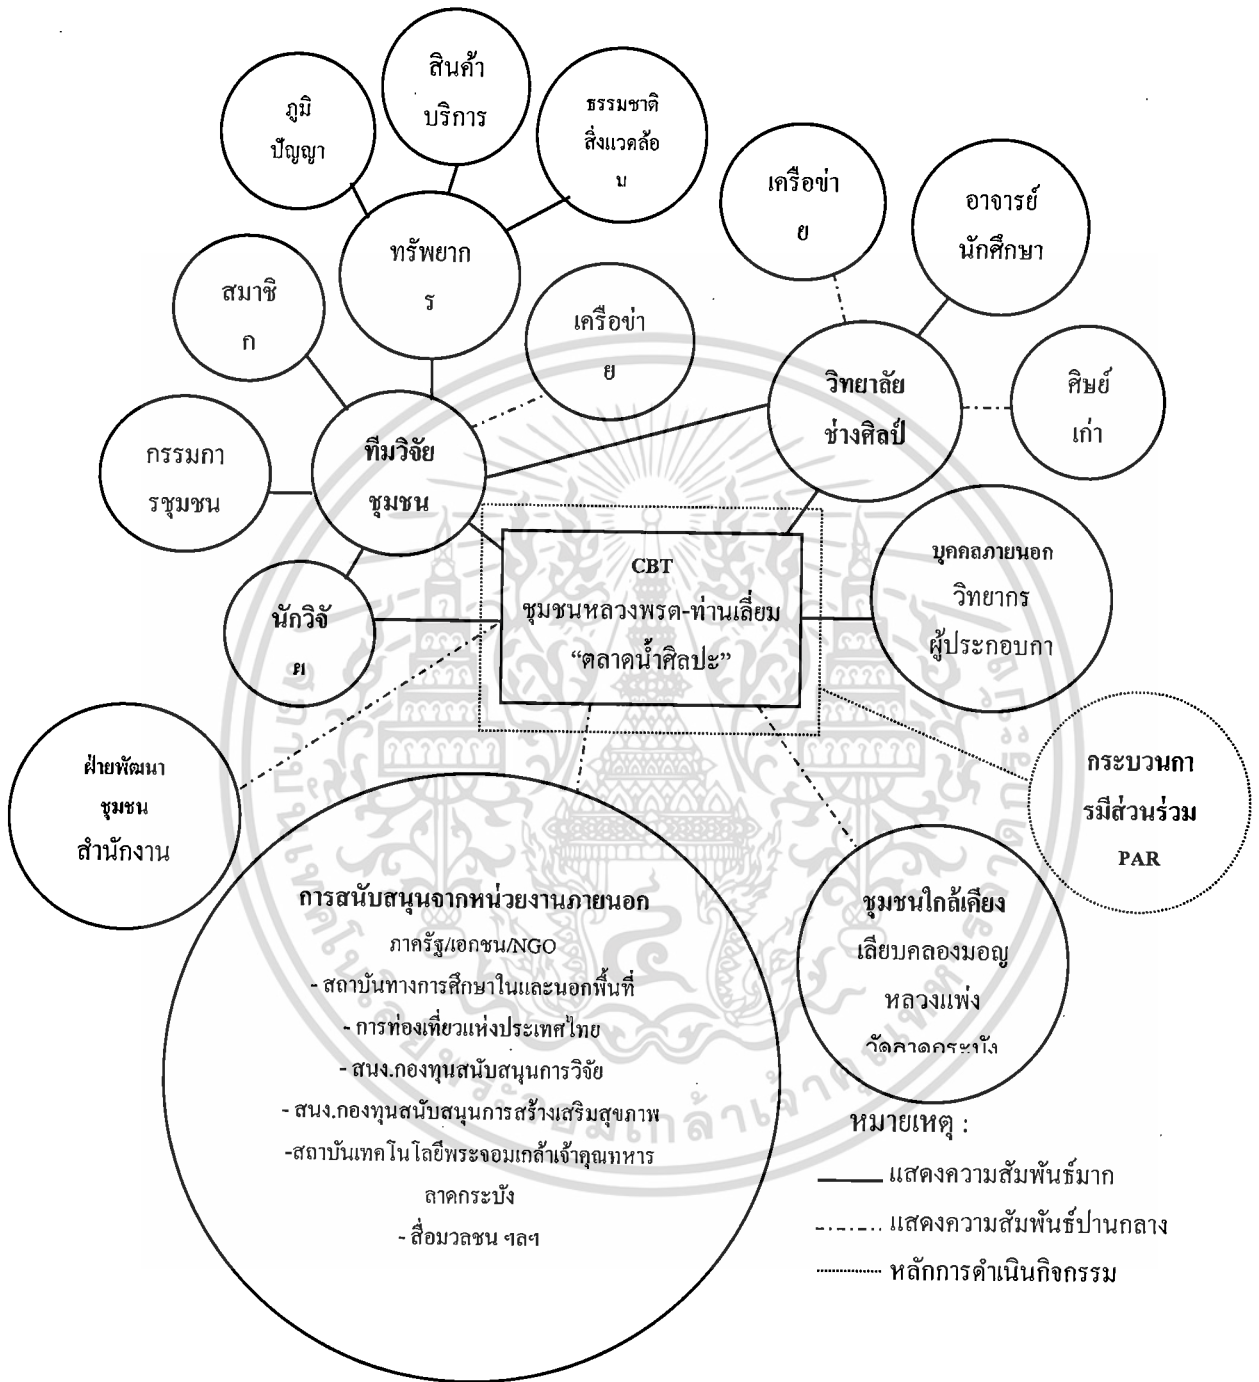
ภูมิ
ปัญญา

สินค้า
บริการ

ธรรมชาติ
สิ่งแวดล้อ
ม

เครือข่า
ย

อาจารย์
นักศึกษา

ทรัพยาก
ร

สมาชิ
ก

เครือข่า
ย

วิทยาลัย
ช่างศิลป์

ศิษย์
เก่า

กรรมกา
รชุมชน

ทีมวิจัย
ชุมชน

CBT
ชุมชนหลวงพรต-ท่านเลี่ยม
"ตลาดน้ำศิลปะ"

บุคคลภายนอก
วิทยากร
ผู้ประกอบกา

นักวิจั
ย

ฝ่ายพัฒนา
ชุมชน
สำนักงาน

กระบวนกา
รมีส่วนร่วม
PAR

การสนับสนุนจากหน่วยงานภายนอก
ภาครัฐ/เอกชน/NGO
- สถาบันทางการศึกษาในและนอกพื้นที่
- การท่องเที่ยวแห่งประเทศไทย
- สนง.กองทุนสนับสนุนการวิจัย
- สนง.กองทุนสนับสนุนการสร้างเสริมสุขภาพ
-สถาบันเทคโนโลยีพระจอมเกล้าเจ้าคุณทหาร
ลาดกระบัง
- สื่อมวลชน ฯลฯ

ชุมชนใกล้เคียง
เลียบคลองมอญ
หลวงแพ่ง
วัดลาดกระบัง

หมายเหตุ :
แสดงความสัมพันธ์มาก
แสดงความสัมพันธ์ปานกลาง
หลักการดำเนินกิจกรรม